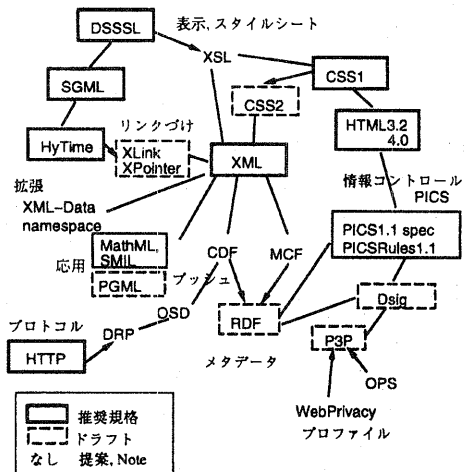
DSSSL

表示, スタイルシート

XSL

SGML

CSS1

CSS2

リンクづけ

HyTime

XLink
XPointer

XML

HTML3.2
4.0

拡張

XML-Data
namespace

情報コントロール
PICS

MathML,
SMIL

CDF

MCF

PICS1.1 spec
PICSRules1.1

応用

PGML

プッシュ

OSD

Dsig

プロトコル

DRP

RDF

HTTP

メタデータ

P3P

OPS

推奨規格

ドラフト

なし 提案, Note

WebPrivacy
プロファイル